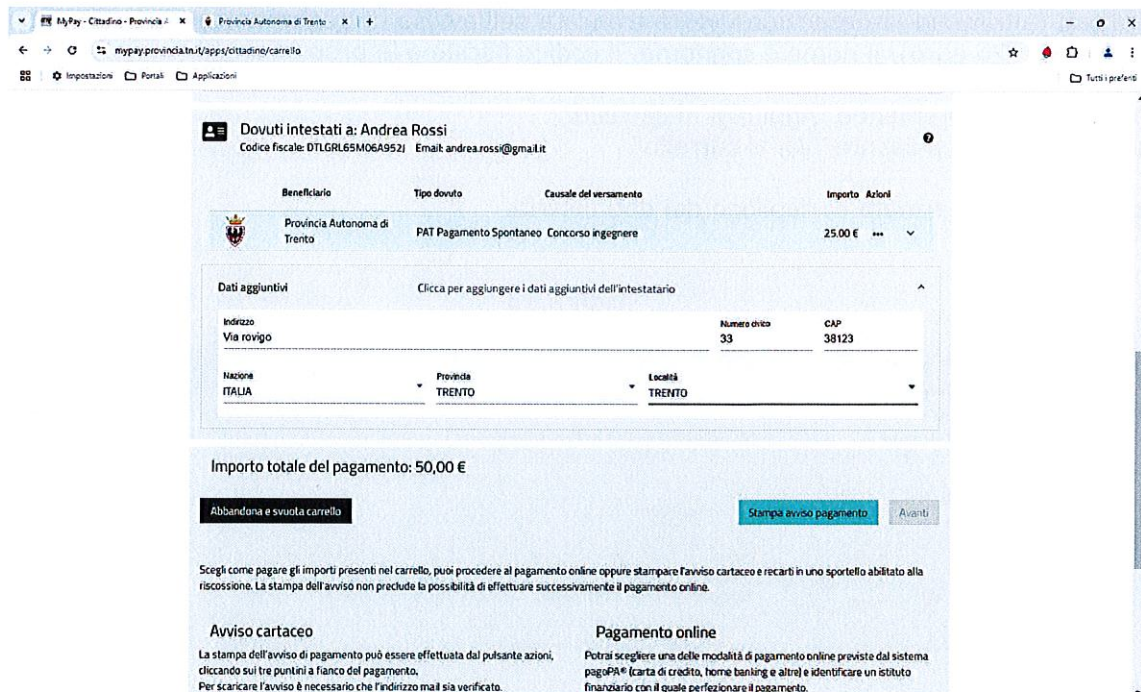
MyPay - Cittadino - Provincia A ×
Provincia Autonoma di Trento ×
mypay.provincia.tn.it/apps/cittadino/carrello
Impostazioni Portali Applicazioni
Tutti i preferiti

Dovuti intestati a: Andrea Rossi
Codice fiscale: DTLGRL65M06A952J Email: andrea.rossi@gmail.it

| Beneficiario | Tipo dovuto | Causale del versamento | Importo | Azioni |
|---|---|---|---|---|
| Provincia Autonoma di Trento | PAT Pagamento Spontaneo | Concorso ingegnere | 25.00 € | ••• |

Dati aggiuntivi
Clicca per aggiungere i dati aggiuntivi dell'intestatario

Indirizzo
Via rovigo
Numero civico
33
CAP
38123
Nazione
ITALIA
Provincia
TRENTO
Località
TRENTO

Importo totale del pagamento: 50,00 €

Abbandona e svuota carrello
Stampa avviso pagamento
Avanti

Scegli come pagare gli importi presenti nel carrello, puoi procedere al pagamento online oppure stampare l'avviso cartaceo e recarti in uno sportello abilitato alla riscossione. La stampa dell'avviso non preclude la possibilità di effettuare successivamente il pagamento online.

Avviso cartaceo
La stampa dell'avviso di pagamento può essere effettuata dal pulsante azioni, cliccando sui tre puntini a fianco del pagamento.
Per scaricare l'avviso è necessario che l'indirizzo mail sia verificato.

Pagamento online
Potrai scegliere una delle modalità di pagamento online previste dal sistema pagoPA® (carta di credito, home banking e altre) e identificare un istituto finanziario con il quale perfezionare il pagamento.